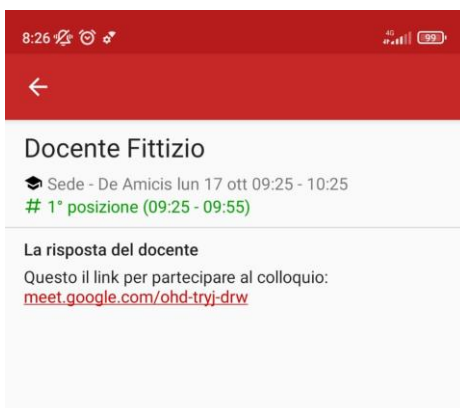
8:26

4G 99

←

Docente Fittizio

Sede - De Amicis lun 17 ott 09:25 - 10:25

# 1° posizione (09:25 - 09:55)

La risposta del docente

Questo il link per partecipare al colloquio:
meet.google.com/ohd-tryj-drw